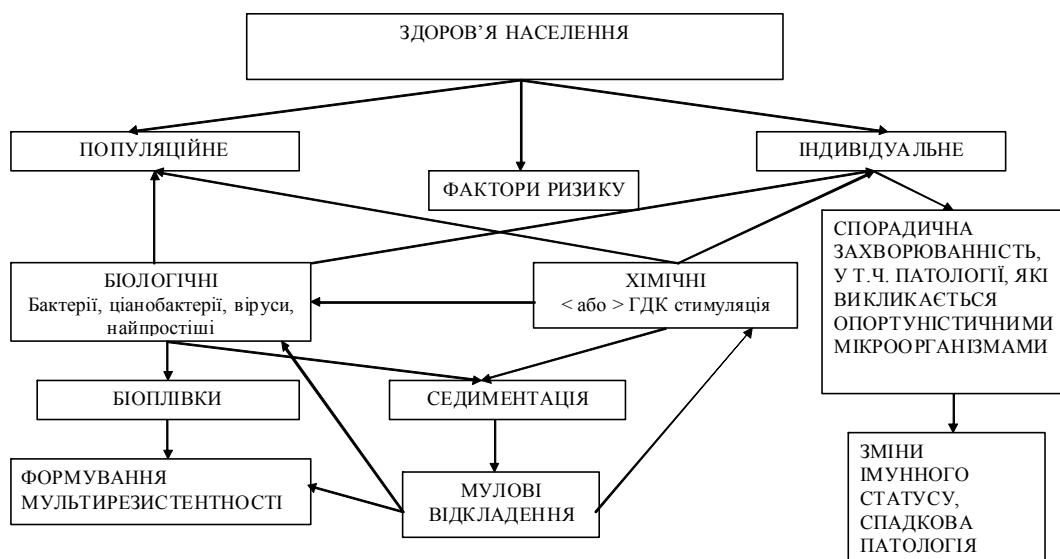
ЗДОРОВ'Я НАСЕЛЕННЯ

ПОПУЛЯЦІЙНЕ

ФАКТОРИ РИЗИКУ

ІНДИВІДУАЛЬНЕ

СПОРАДИЧНА ЗАХВОРЮВАННІСТЬ, У Т.Ч. ПАТОЛОГІЇ, ЯКІ ВИКЛИКАЄТЬСЯ ОПОРТУНІСТИЧНИМИ МІКРООРГАНІЗМАМИ

БІОЛОГІЧНІ
Бактерії, ціанобактерії, віруси, найпростіші

ХІМІЧНІ
< або > ГДК стимуляція

БІОПЛІВКИ

СЕДИМЕНТАЦІЯ

ФОРМУВАННЯ МУЛЬТИРЕЗИСТЕНТНОСТІ

МУЛОВІ ВІДКЛАДЕННЯ

ЗМІНИ ІМУННОГО СТАТУСУ, СПАДКОВА ПАТОЛОГІЯ